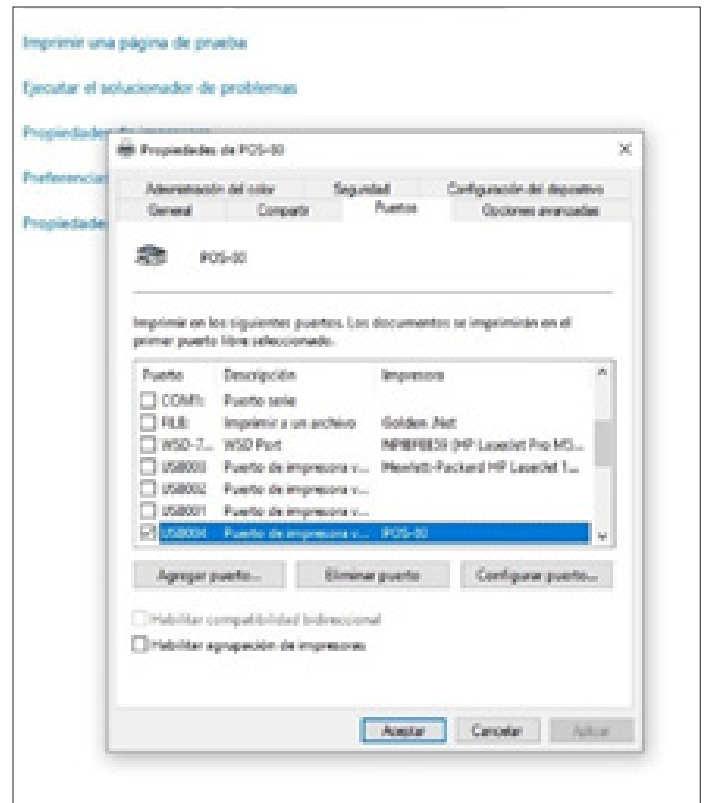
Imprimir una página de prueba

Ejecutar el solucionador de problemas

Propiedades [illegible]

Preferencias

Propiedades

Propiedades de POS-80

×

Administración del color | Seguridad | Configuración del dispositivo
General | Compartir | Puertos | Opciones avanzadas

POS-80

Imprimir en los siguientes puertos. Los documentos se imprimirán en el primer puerto libre seleccionado.

| Puerto | Descripción | Impresora |
|---|---|---|
| COM1: | Puerto serie | |
| FILE: | Imprimir a un archivo | Golden .Net |
| WSD-7... | WSD Port | NPIBF8E59 (HP LaserJet Pro M5... |
| USB003 | Puerto de impresora v... | Hewlett-Packard HP LaserJet 1... |
| USB002 | Puerto de impresora v... | |
| USB001 | Puerto de impresora v... | |
| USB004 | Puerto de impresora v... | POS-80 |

Agregar puerto... | Eliminar puerto | Configurar puerto...

Habilitar compatibilidad bidireccional

Habilitar agrupación de impresoras

Aceptar | Cancelar | Aplicar